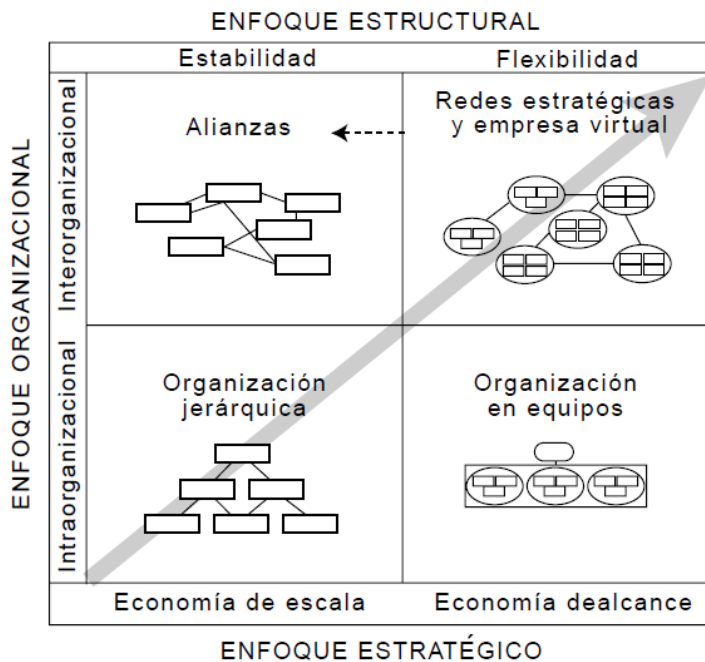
ENFOQUE ESTRUCTURAL

ENFOQUE ORGANIZACIONAL

| | Estabilidad | Flexibilidad |
|---|---|---|
| Interorganizacional | Alianzas | Redes estratégicas y empresa virtual |
| Intraorganizacional | Organización jerárquica | Organización en equipos |
| | Economía de escala | Economía dealcance |

ENFOQUE ESTRATÉGICO